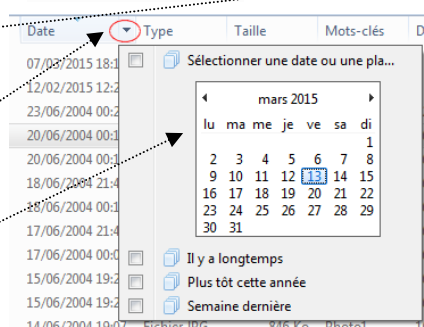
Date | Type | Taille | Mots-clés | D

07/03/2015 18:1
12/02/2015 12:2
23/06/2004 00:2
20/06/2004 00:1
20/06/2004 00:1
18/06/2004 21:4
18/06/2004 21:4
17/06/2004 21:4
17/06/2004 00:0
15/06/2004 19:2
15/06/2004 19:2
14/06/2004 19:07 Fichier JPG 846 Ko Photo1

Sélectionner une date ou une pla...

mars 2015

| lu | ma | me | je | ve | sa | di |
|---|---|---|---|---|---|---|
| | | | | | | 1 |
| 2 | 3 | 4 | 5 | 6 | 7 | 8 |
| 9 | 10 | 11 | 12 | 13 | 14 | 15 |
| 16 | 17 | 18 | 19 | 20 | 21 | 22 |
| 23 | 24 | 25 | 26 | 27 | 28 | 29 |
| 30 | 31 | | | | | |

Il y a longtemps
Plus tôt cette année
Semaine dernière